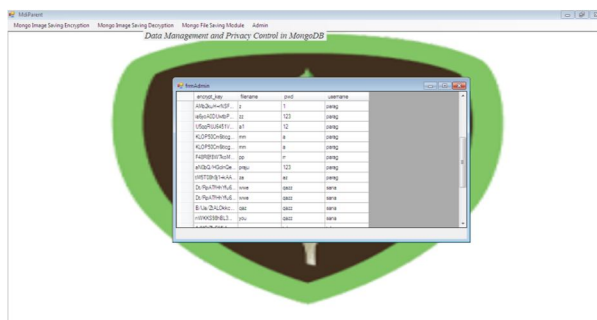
MdiParent

Mongo Image Saving Encryption Mongo Image Saving Decryption Mongo File Saving Module Admin

Data Management and Privacy Control in MongoDB

frmAdmin

| encrypt_key | filename | pwd | username |
|---|---|---|---|
| AMb2kuH+NSP... | z | 1 | parag |
| ie6yxADD/xeibP... | zz | 123 | parag |
| USqqRo6451V... | a1 | 12 | parag |
| KLOP55On8bcg... | mm | a | parag |
| KLOP55On8bcg... | mm | a | parag |
| F48RBEW7koM... | pp | rr | parag |
| aN3kQ/HGdrGe... | preju | 123 | parag |
| rWST08rbj1+kAA... | aa | as | parag |
| Dr.RpATHHYu6... | wwe | qazz | sana |
| Dr.RpATHHYu6... | wwe | qazz | sana |
| 8/Ua/ZbALOekc... | qaz | qazz | sana |
| +WAK5SBhBL3... | you | qazz | sana |